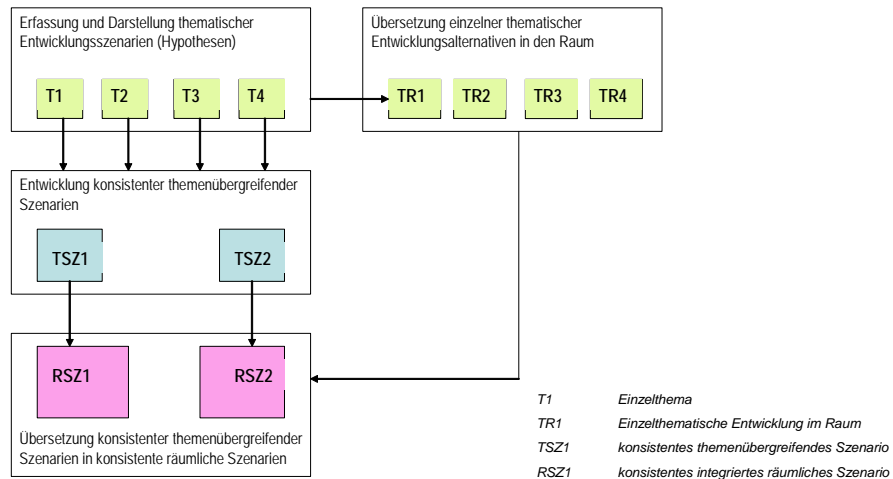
Erfassung und Darstellung thematischer Entwicklungsszenarien (Hypothesen)

T1
T2
T3
T4

Übersetzung einzelner thematischer Entwicklungsalternativen in den Raum

TR1
TR2
TR3
TR4

Entwicklung konsistenter themenübergreifender Szenarien

TSZ1
TSZ2

RSZ1
RSZ2

Übersetzung konsistenter themenübergreifender Szenarien in konsistente räumliche Szenarien

| | |
|---|---|
| *T1* | *Einzelthema* |
| *TR1* | *Einzelthematische Entwicklung im Raum* |
| *TSZ1* | *konsistentes themenübergreifendes Szenario* |
| *RSZ1* | *konsistentes integriertes räumliches Szenario* |